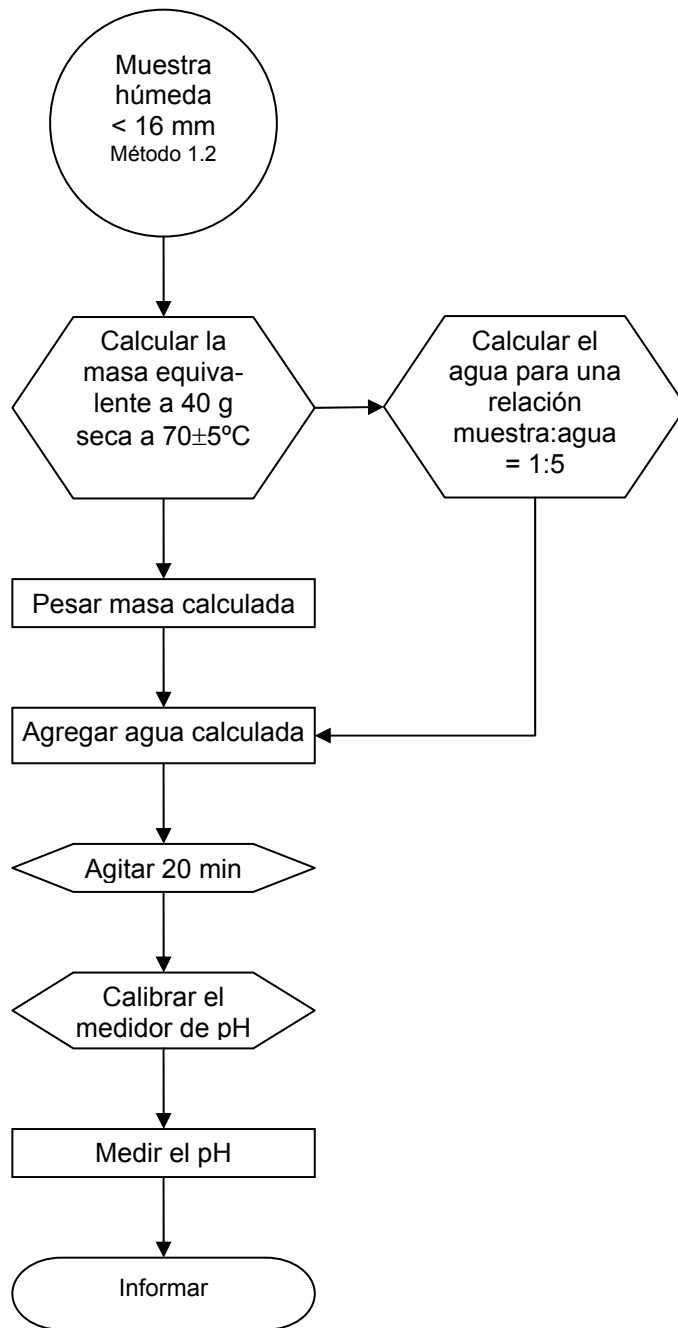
Muestra húmeda < 16 mm
Método 1.2

Calcular la masa equivalente a 40 g seca a 70$\pm$5ºC

Calcular el agua para una relación muestra:agua = 1:5

Pesar masa calculada

Agregar agua calculada

Agitar 20 min

Calibrar el medidor de pH

Medir el pH

Informar